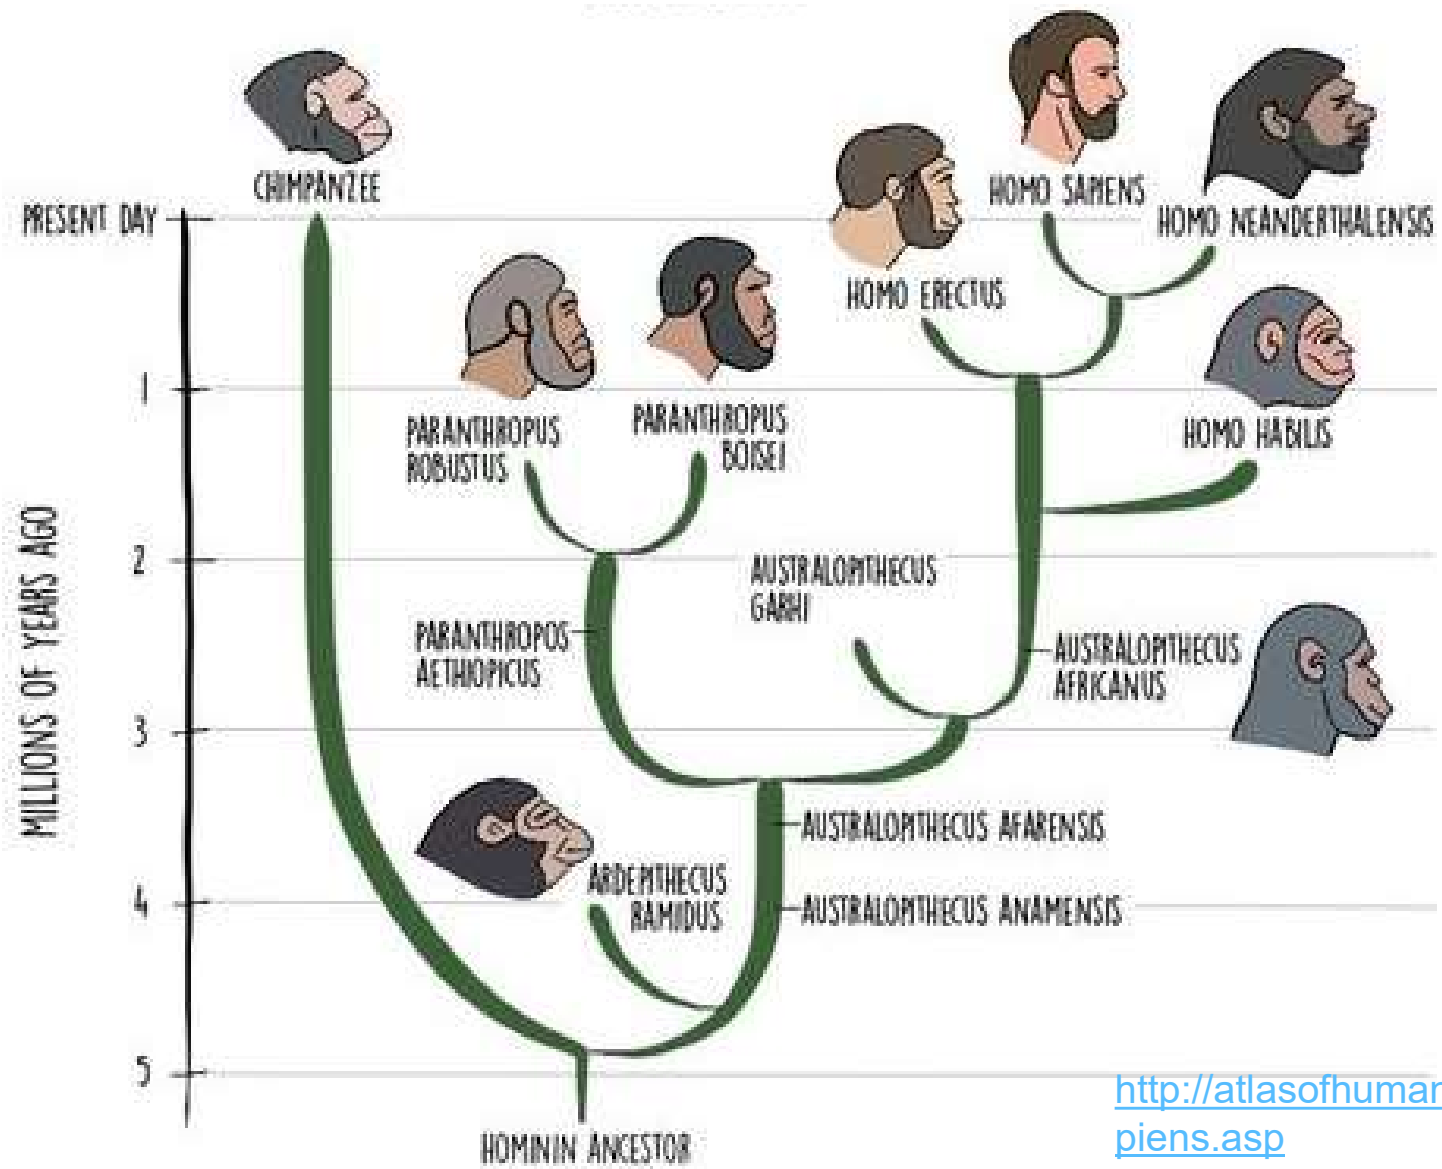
CHIMPANZEE

HOMO SAPIENS

HOMO NEANDERTHALENSIS

HOMO ERECTUS

PRESENT DAY

1

2

3

4

5

MILLIONS OF YEARS AGO

PARANTHROPUS ROBUSTUS

PARANTHROPUS BOISEI

HOMO HABILIS

AUSTRALOPITHECUS GARHI

PARANTHROPOS AETHIOPICUS

AUSTRALOPITHECUS AFRICANUS

AUSTRALOPITHECUS AFARENSIS

ARDEPITHECUS RAMIDUS

AUSTRALOPITHECUS ANAMENSIS

HOMININ ANCESTOR

http://atlasofhumar piens.asp